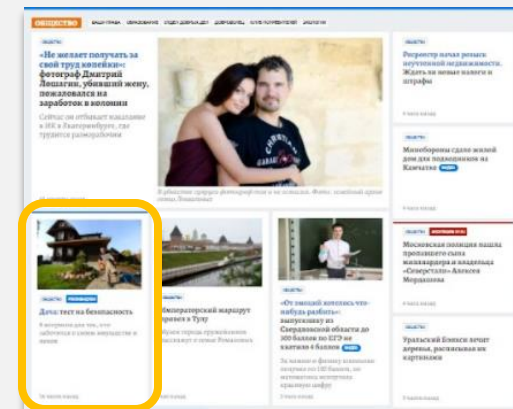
ОБЩЕСТВО

«Не желает получать за свой труд копейки»: фотограф Дмитрий Лошагин, убивший жену, пожаловался на заработок в колонии

Сейчас он отбывает наказание в ИК в Екатеринбурге, где трудится разнорабочим

ОБЩЕСТВО
Росреестр начал розыск неучтенной недвижимости. Ждать ли новые налоги и штрафы

ОБЩЕСТВО
Минобороны сдало жилой дом для подводников на Камчатке

ОБЩЕСТВО
Московская полиция нашла пропавшего сына миллиардера и владельца «Северстали» Алексея Мордашова

ОБЩЕСТВО
Дача: тест на безопасность

ОБЩЕСТВО
Императорский маршрут приехал в Тулу

ОБЩЕСТВО
«От эмоций хотелось что-нибудь разбить»: выпускнику из Свердловской области до 100 баллов по ЕГЭ не хватило 4 баллов

ОБЩЕСТВО
Уральский блогер печет деревья, расписывая их картинами